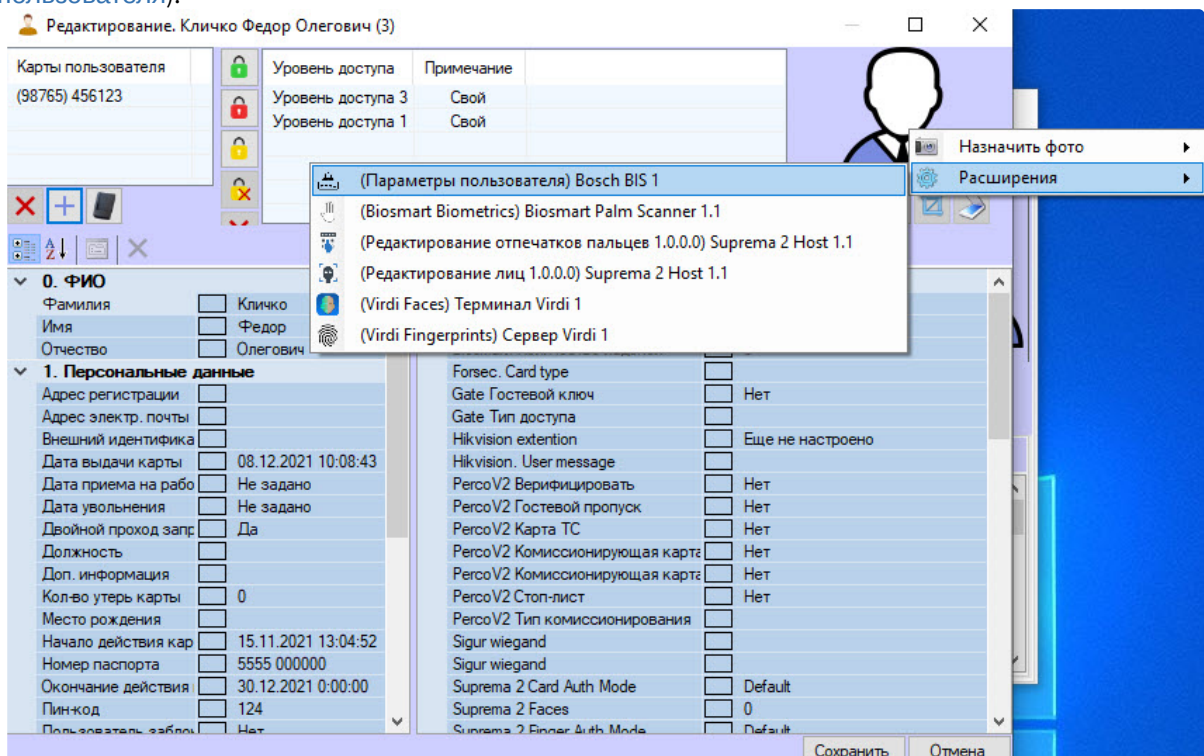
пользователя).

Редактирование. Кличко Федор Олегович (3)

Карты пользователя
(98765) 456123

| Уровень доступа | Примечание |
|---|---|
| Уровень доступа 3 | Свой |
| Уровень доступа 1 | Свой |

Назначить фото
Расширения

(Параметры пользователя) Bosch BIS 1
(Biosmart Biometrics) Biosmart Palm Scanner 1.1
(Редактирование отпечатков пальцев 1.0.0.0) Suprema 2 Host 1.1
(Редактирование лиц 1.0.0.0) Suprema 2 Host 1.1
(Virdi Faces) Терминал Virdi 1
(Virdi Fingerprints) Сервер Virdi 1

0. ФИО
| Фамилия | Кличко |
|---|---|
| Имя | Федор |
| Отчество | Олегович |

1. Персональные данные
| Адрес регистрации | |
|---|---|
| Адрес электр. почты | |
| Внешний идентифика | |
| Дата выдачи карты | 08.12.2021 10:08:43 |
| Дата приема на рабо | Не задано |
| Дата увольнения | Не задано |
| Двойной проход запр | Да |
| Должность | |
| Доп. информация | |
| Кол-во утерь карты | 0 |
| Место рождения | |
| Начало действия кар | 15.11.2021 13:04:52 |
| Номер паспорта | 5555 000000 |
| Окончание действия | 30.12.2021 0:00:00 |
| Пин-код | 124 |
| Пользователь забло | Нет |

| Forsec. Card type | |
|---|---|
| Gate Гостевой ключ | Нет |
| Gate Тип доступа | |
| Hikvision extention | Еще не настроено |
| Hikvision. User message | |
| PercoV2 Верифицировать | Нет |
| PercoV2 Гостевой пропуск | Нет |
| PercoV2 Карта ТС | Нет |
| PercoV2 Комиссионирующая карта | Нет |
| PercoV2 Комиссионирующая карта | Нет |
| PercoV2 Стоп-лист | Нет |
| PercoV2 Тип комиссионирования | |
| Sigur wiegand | |
| Sigur wiegand | |
| Suprema 2 Card Auth Mode | Default |
| Suprema 2 Faces | 0 |
| Suprema 2 Finger Auth Mode | Default |

Сохранить
Отмена